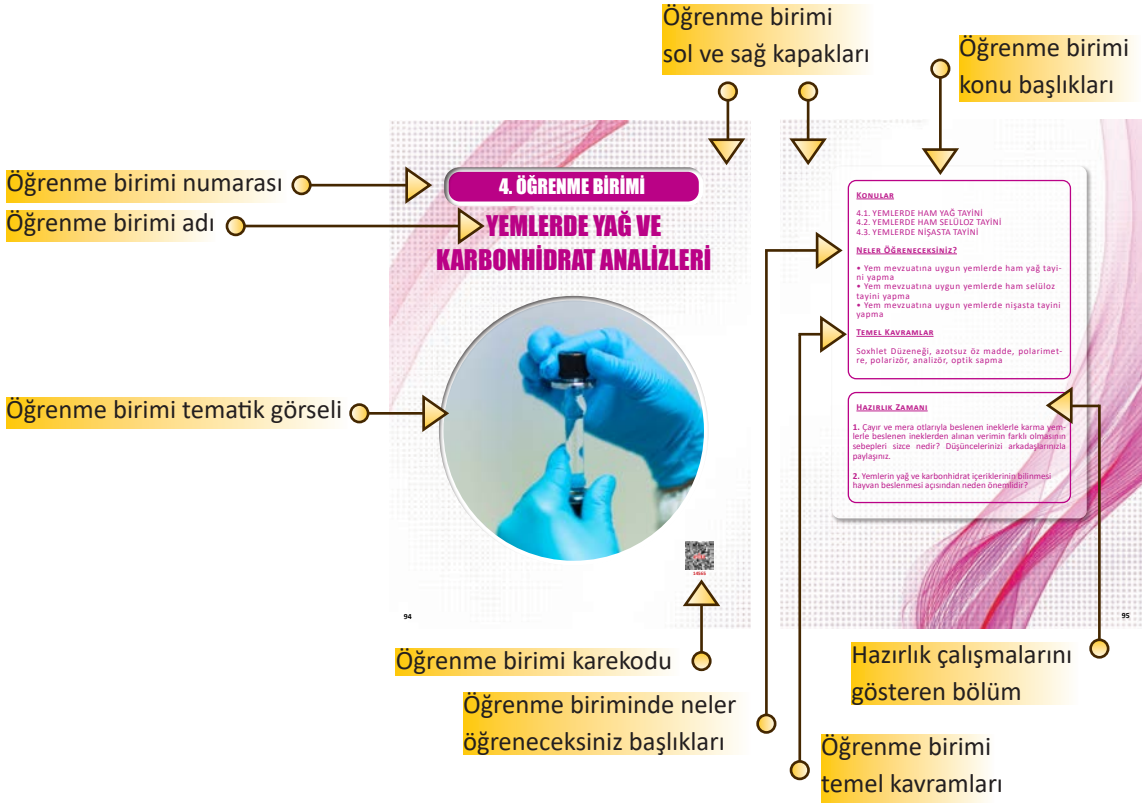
Öğrenme birimi sol ve sağ kapakları

Öğrenme birimi konu başlıkları

Öğrenme birimi numarası

Öğrenme birimi adı

4. ÖĞRENME BİRİMİ

YEMLERDE YAĞ VE KARBONHİDRAT ANALİZLERİ

Konular

4.1. YEMLERDE HAM YAĞ TAYİNİ
4.2. YEMLERDE HAM SELÜLOZ TAYİNİ
4.3. YEMLERDE NİŞASTA TAYİNİ

Neler Öğreneceksiniz?

• Yem mevzuatına uygun yemlerde ham yağ tayini yapma
• Yem mevzuatına uygun yemlerde ham selüloz tayini yapma
• Yem mevzuatına uygun yemlerde nişasta tayini yapma

Temel Kavramlar

Soxhlet Düzeneği, azotsuz öz madde, polarimetre, polarizör, analizör, optik sapma

Öğrenme birimi tematik görseli

Hazırlık Zamanı

1. Çayır ve mera otlarıyla beslenen ineklerle karma yemlerle beslenen ineklerden alınan verimin farklı olmasının sebepleri size nedir? Düşüncelerinizi arkadaşlarınızla paylaşınız.

2. Yemlerin yağ ve karbonhidrat içeriklerinin bilinmesi hayvan beslenmesi açısından neden önemlidir?

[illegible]

94

95

Öğrenme birimi karekodu

Hazırlık çalışmalarını gösteren bölüm

Öğrenme biriminde neler öğreneceksiniz başlıkları

Öğrenme birimi temel kavramları